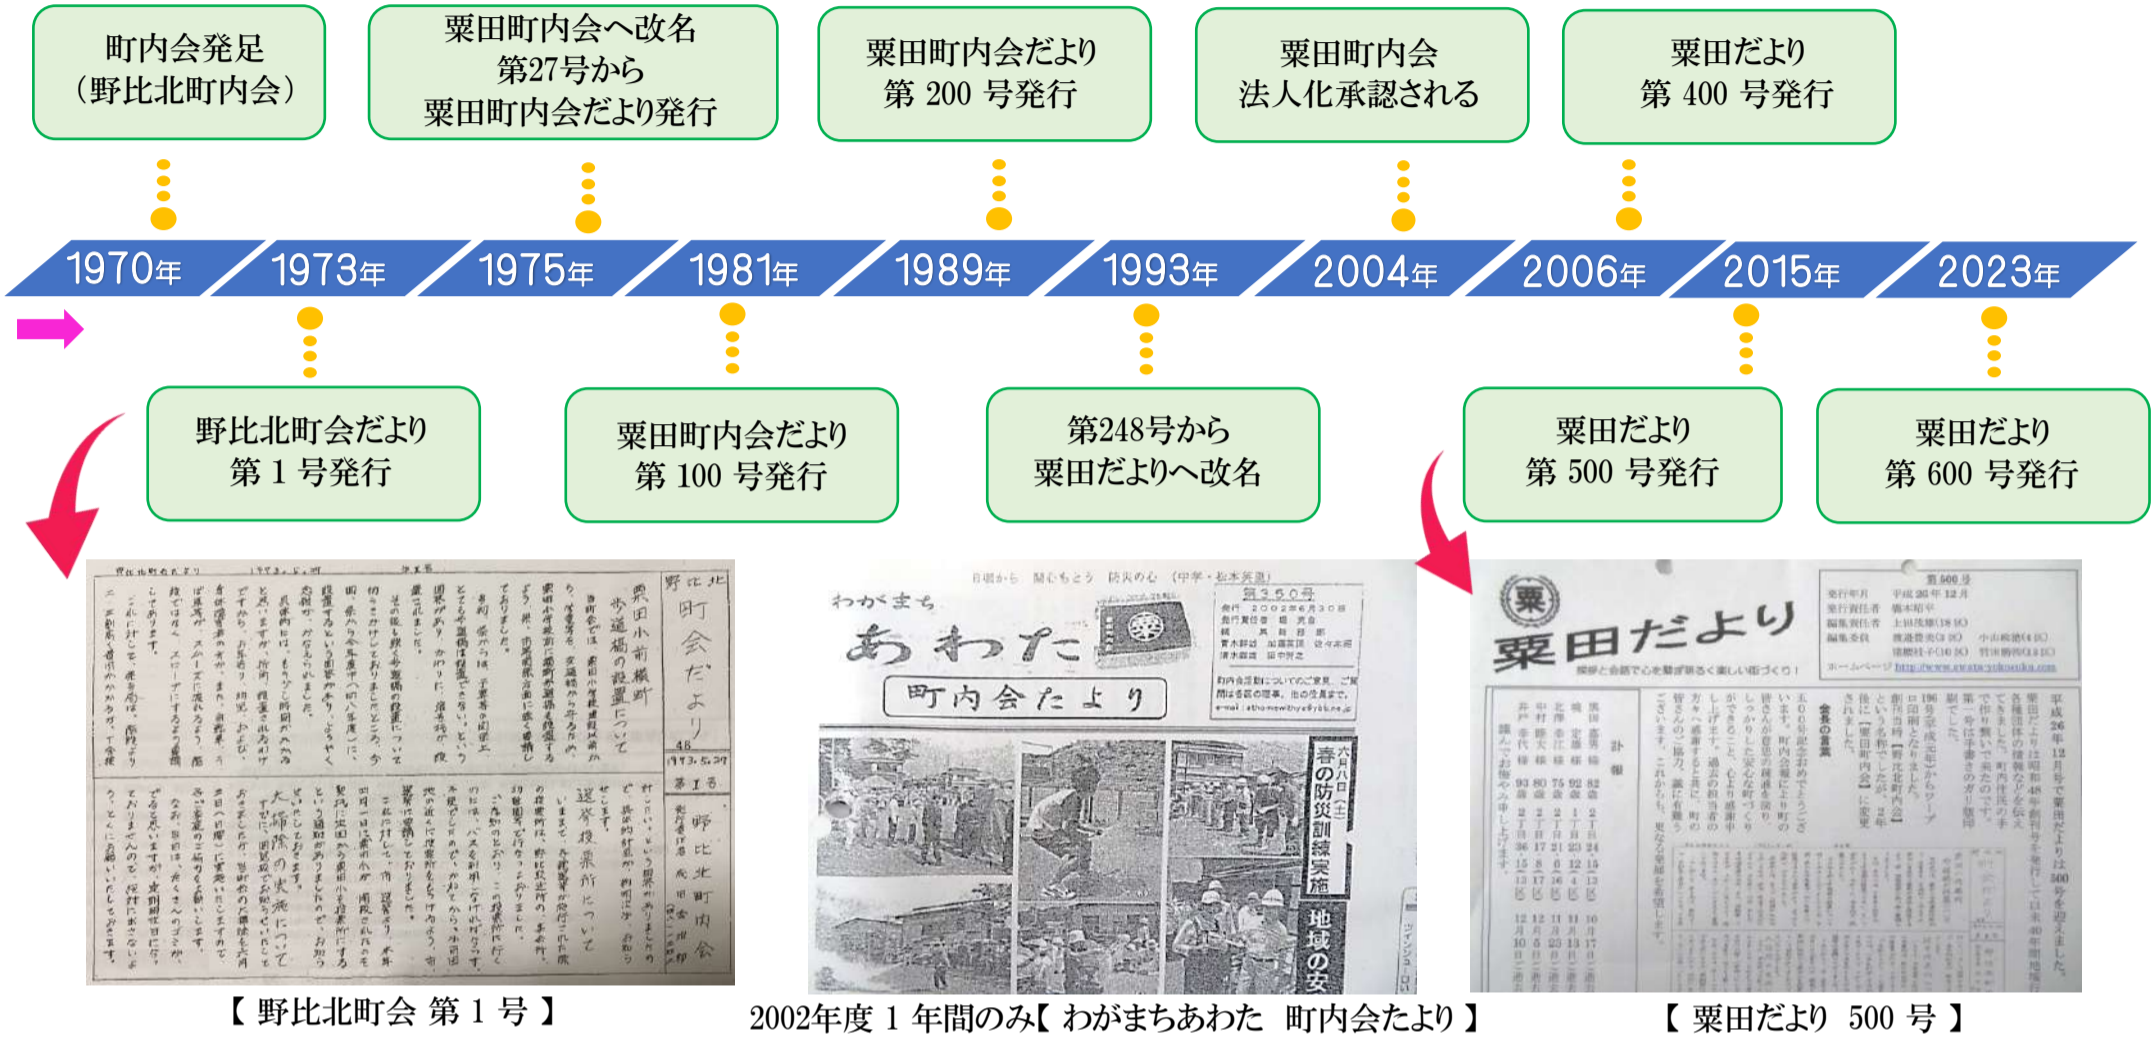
町内会発足
（野比北町内会）

粟田町内会へ改名
第27号から
粟田町内会だより発行

粟田町内会だより
第 200 号発行

粟田町内会
法人化承認される

粟田だより
第 400 号発行

1970年 1973年 1975年 1981年 1989年 1993年 2004年 2006年 2015年 2023年

野比北町会だより
第 1 号発行

粟田町内会だより
第 100 号発行

第248号から
粟田だよりへ改名

粟田だより
第 500 号発行

粟田だより
第 600 号発行

野比北町会だより
歩道橋の設置について
町会だより
野比北町内会

わがまち
あわた
町内会だより
第350号
六月八日（土）
春の防災訓練実施
地域の安

粟田だより
第 500 号

【 野比北町会 第 1 号 】

2002年度 1 年間のみ【 わがまちあわた　町内会たより 】

【 粟田だより　500 号 】